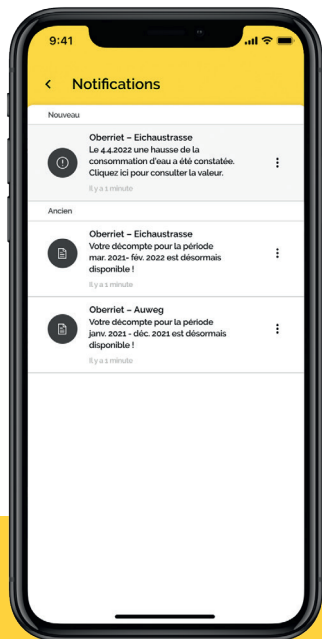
9:41

Notifications

Nouveau

Oberriet – Eichaustrasse
Le 4.4.2022 une hausse de la consommation d'eau a été constatée. Cliquez ici pour consulter la valeur.
Il y a 1 minute

Ancien

Oberriet – Eichaustrasse
Votre décompte pour la période mar. 2021- fév. 2022 est désormais disponible !
Il y a 1 minute

Oberriet – Auweg
Votre décompte pour la période janv. 2021 - déc. 2021 est désormais disponible !
Il y a 1 minute